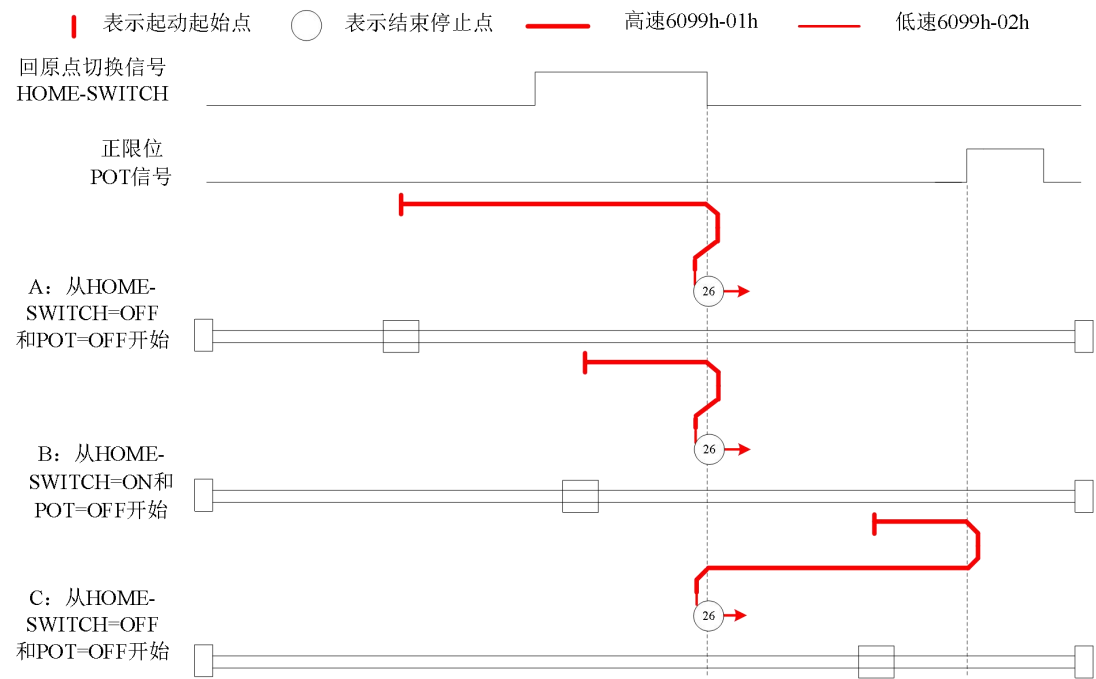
表示起动起始点 表示结束停止点 高速6099h-01h 低速6099h-02h

回原点切换信号
HOME-SWITCH

正限位
POT信号

A：从HOME-SWITCH=OFF和POT=OFF开始

26

B：从HOME-SWITCH=ON和POT=OFF开始

26

C：从HOME-SWITCH=OFF和POT=OFF开始

26